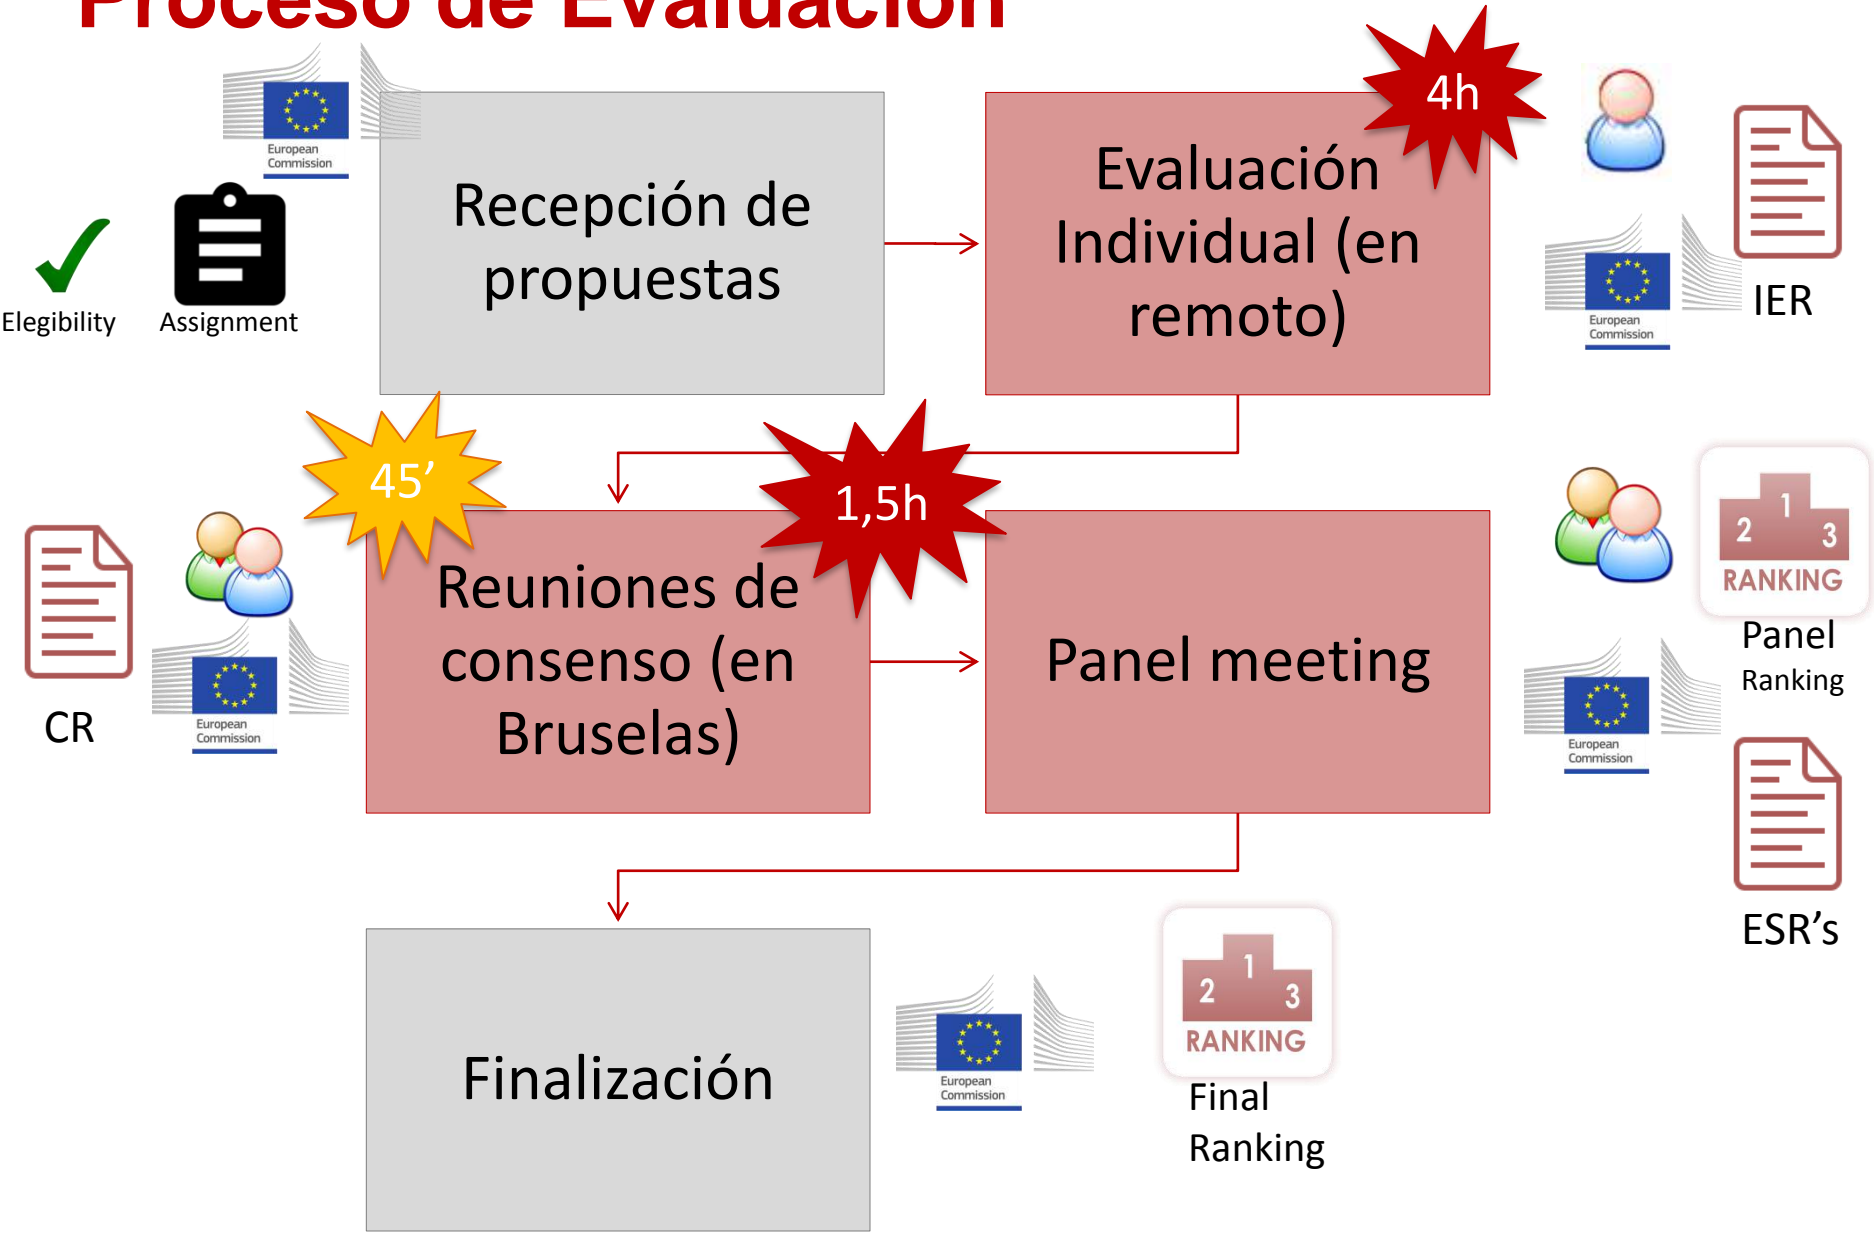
Proceso de Evaluación

European Commission

Elegibility

Assignment

Recepción de propuestas

4h

Evaluación Individual (en remoto)

European Commission

IER

45'

1,5h

CR

European Commission

Reuniones de consenso (en Bruselas)

Panel meeting

2 1 3 RANKING

Panel Ranking

European Commission

ESR's

Finalización

European Commission

2 1 3 RANKING

Final Ranking